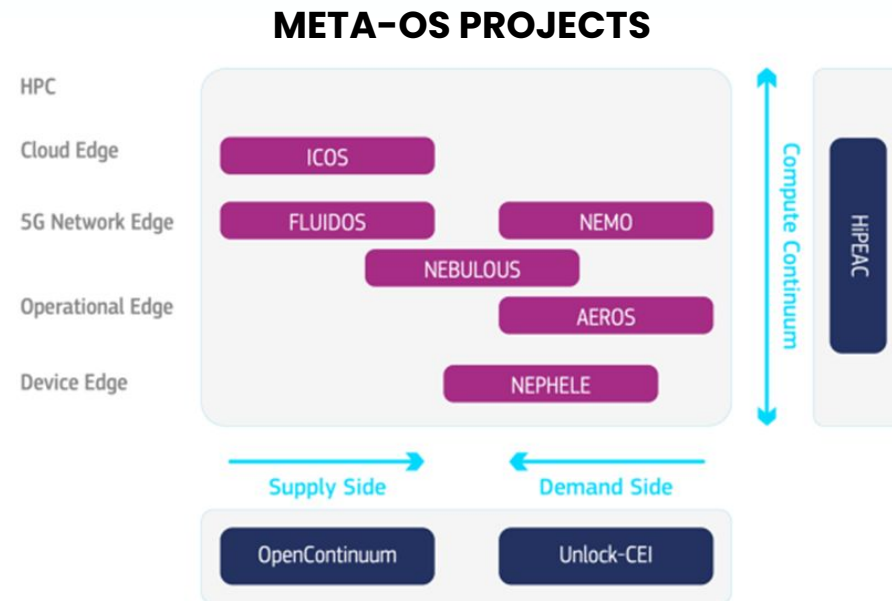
META-OS PROJECTS

HPC

Cloud Edge

5G Network Edge

Operational Edge

Device Edge

ICOS

FLUIDOS

NEMO

NEBULOUS

AEROS

NEPHELE

Compute Continuum

HiPEAC

Supply Side

Demand Side

OpenContinuum

Unlock-CEI